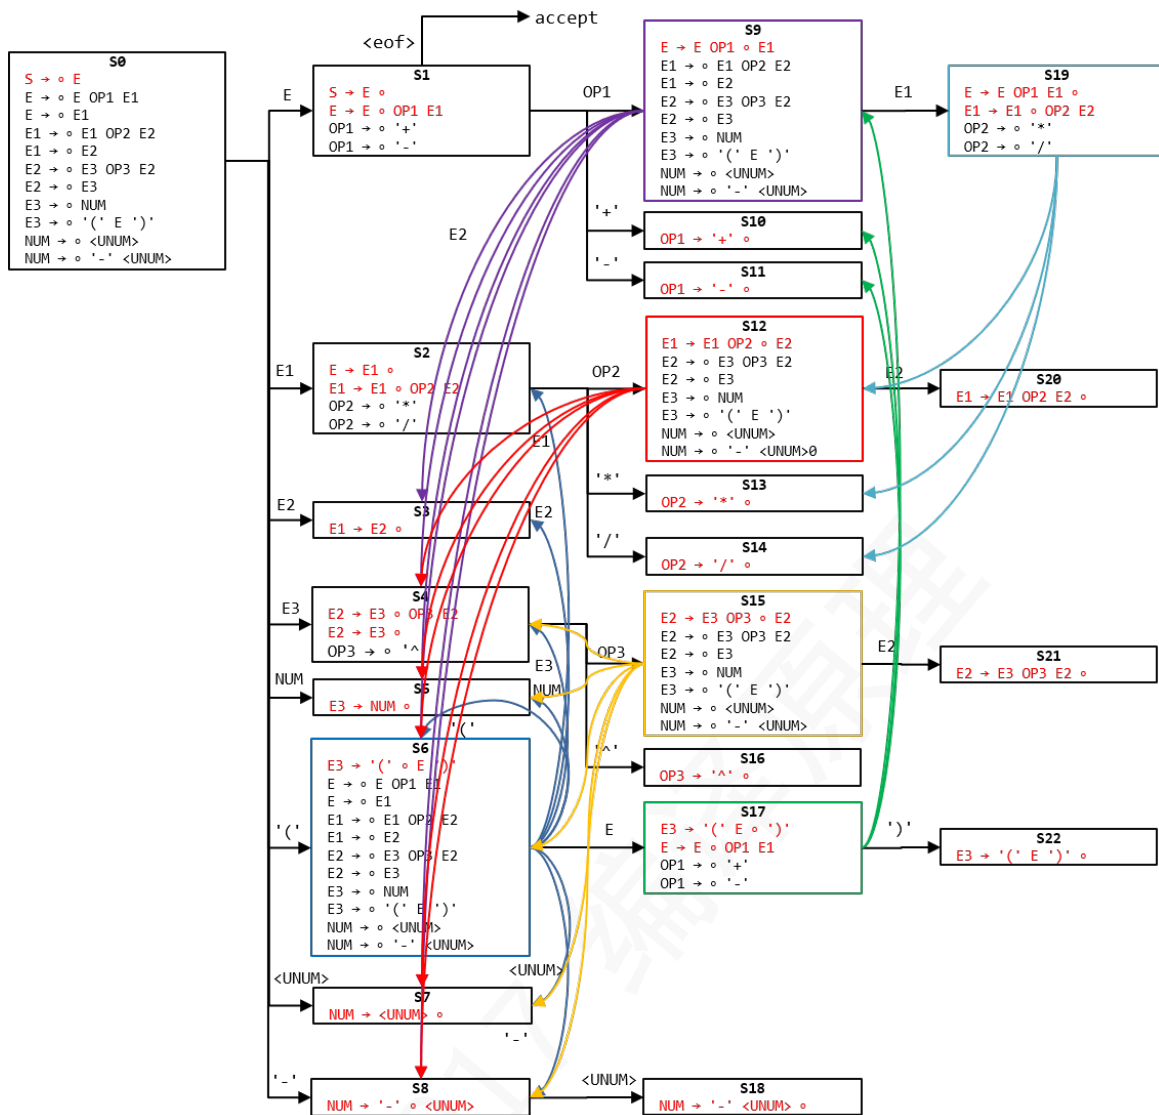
accept

<eof>

S0
S → ∘ E
E → ∘ E OP1 E1
E → ∘ E1
E1 → ∘ E1 OP2 E2
E1 → ∘ E2
E2 → ∘ E3 OP3 E2
E2 → ∘ E3
E3 → ∘ NUM
E3 → ∘ '(' E ')'
NUM → ∘ <UNUM>
NUM → ∘ '-' <UNUM>

E

S1
S → E ∘
E → E ∘ OP1 E1
OP1 → ∘ '+'
OP1 → ∘ '-'

OP1

S9
E → E OP1 ∘ E1
E1 → ∘ E1 OP2 E2
E1 → ∘ E2
E2 → ∘ E3 OP3 E2
E2 → ∘ E3
E3 → ∘ NUM
E3 → ∘ '(' E ')'
NUM → ∘ <UNUM>
NUM → ∘ '-' <UNUM>

E1

S19
E → E OP1 E1 ∘
E1 → E1 ∘ OP2 E2
OP2 → ∘ '*'
OP2 → ∘ '/'

'+'

S10
OP1 → '+' ∘

'-'

S11
OP1 → '-' ∘

E2

E1

S2
E → E1 ∘
E1 → E1 ∘ OP2 E2
OP2 → ∘ '*'
OP2 → ∘ '/'

OP2

S12
E1 → E1 OP2 ∘ E2
E2 → ∘ E3 OP3 E2
E2 → ∘ E3
E3 → ∘ NUM
E3 → ∘ '(' E ')'
NUM → ∘ <UNUM>
NUM → ∘ '-' <UNUM>0

E2

S20
E1 → E1 OP2 E2 ∘

E1

'*'

S13
OP2 → '*' ∘

E2

S3
E1 → E2 ∘

E2

'/'

S14
OP2 → '/' ∘

E3

S4
E2 → E3 ∘ OP3 E2
E2 → E3 ∘
OP3 → ∘ '^'

S15
E2 → E3 OP3 ∘ E2
E2 → ∘ E3 OP3 E2
E2 → ∘ E3
E3 → ∘ NUM
E3 → ∘ '(' E ')'
NUM → ∘ <UNUM>
NUM → ∘ '-' <UNUM>

OP3

E2

S21
E2 → E3 OP3 E2 ∘

E3

NUM

NUM

S5
E3 → NUM ∘

'('

'^'

S16
OP3 → '^' ∘

S6
E3 → '(' ∘ E ')'
E → ∘ E OP1 E1
E → ∘ E1
E1 → ∘ E1 OP2 E2
E1 → ∘ E2
E2 → ∘ E3 OP3 E2
E2 → ∘ E3
E3 → ∘ NUM
E3 → ∘ '(' E ')'
NUM → ∘ <UNUM>
NUM → ∘ '-' <UNUM>

'('

E

S17
E3 → '(' E ∘ ')'
E → E ∘ OP1 E1
OP1 → ∘ '+'
OP1 → ∘ '-'

')'

S22
E3 → '(' E ')' ∘

<UNUM>

<UNUM>

S7
NUM → <UNUM> ∘

'-'

'-'

S8
NUM → '-' ∘ <UNUM>

<UNUM>

S18
NUM → '-' <UNUM> ∘